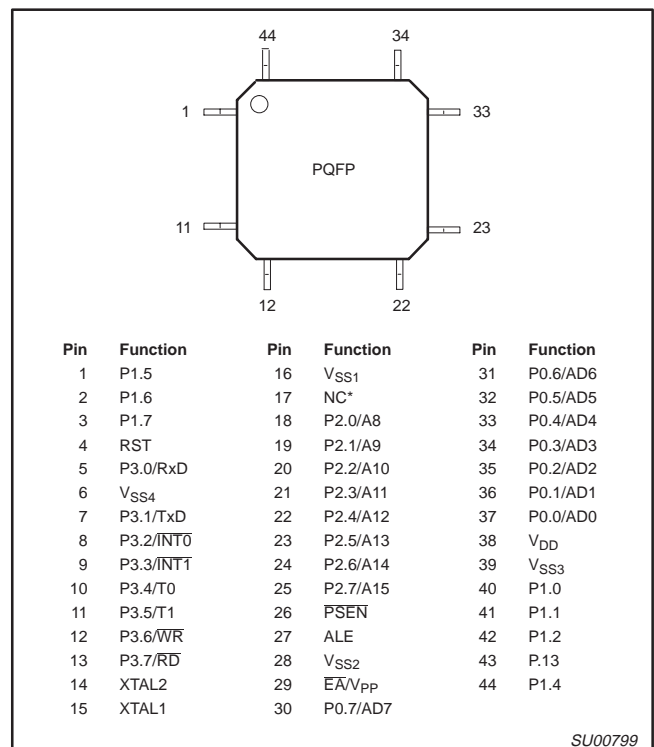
44

34

1

33

PQFP

11

23

12

22

| Pin | Function | Pin | Function | Pin | Function |
|---|---|---|---|---|---|
| 1 | P1.5 | 16 | $V_{SS1}$ | 31 | P0.6/AD6 |
| 2 | P1.6 | 17 | NC* | 32 | P0.5/AD5 |
| 3 | P1.7 | 18 | P2.0/A8 | 33 | P0.4/AD4 |
| 4 | RST | 19 | P2.1/A9 | 34 | P0.3/AD3 |
| 5 | P3.0/RxD | 20 | P2.2/A10 | 35 | P0.2/AD2 |
| 6 | $V_{SS4}$ | 21 | P2.3/A11 | 36 | P0.1/AD1 |
| 7 | P3.1/TxD | 22 | P2.4/A12 | 37 | P0.0/AD0 |
| 8 | P3.2/$\overline{INT0}$ | 23 | P2.5/A13 | 38 | $V_{DD}$ |
| 9 | P3.3/$\overline{INT1}$ | 24 | P2.6/A14 | 39 | $V_{SS3}$ |
| 10 | P3.4/T0 | 25 | P2.7/A15 | 40 | P1.0 |
| 11 | P3.5/T1 | 26 | $\overline{PSEN}$ | 41 | P1.1 |
| 12 | P3.6/$\overline{WR}$ | 27 | ALE | 42 | P1.2 |
| 13 | P3.7/$\overline{RD}$ | 28 | $V_{SS2}$ | 43 | P.13 |
| 14 | XTAL2 | 29 | $\overline{EA}$/$V_{PP}$ | 44 | P1.4 |
| 15 | XTAL1 | 30 | P0.7/AD7 | | |

SU00799